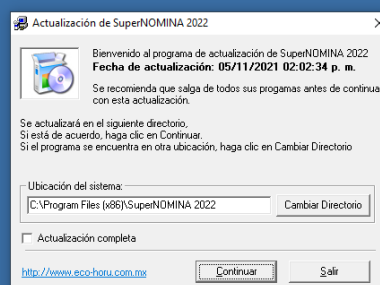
Actualización de SuperNOMINA 2022

Bienvenido al programa de actualización de SuperNOMINA 2022
Fecha de actualización: 05/11/2021 02:02:34 p. m.

Se recomienda que salga de todos sus progamas antes de continua con esta actualización.

Se actualizará en el siguiente directorio,
Si está de acuerdo, haga clic en Continuar.
Si el programa se encuentra en otra ubicación, haga clic en Cambiar Directorio

Ubicación del sistema:
C:\Program Files (x86)\SuperNOMINA 2022
Cambiar Directorio

Actualización completa

http://www.eco-horu.com.mx
Continuar
Salir